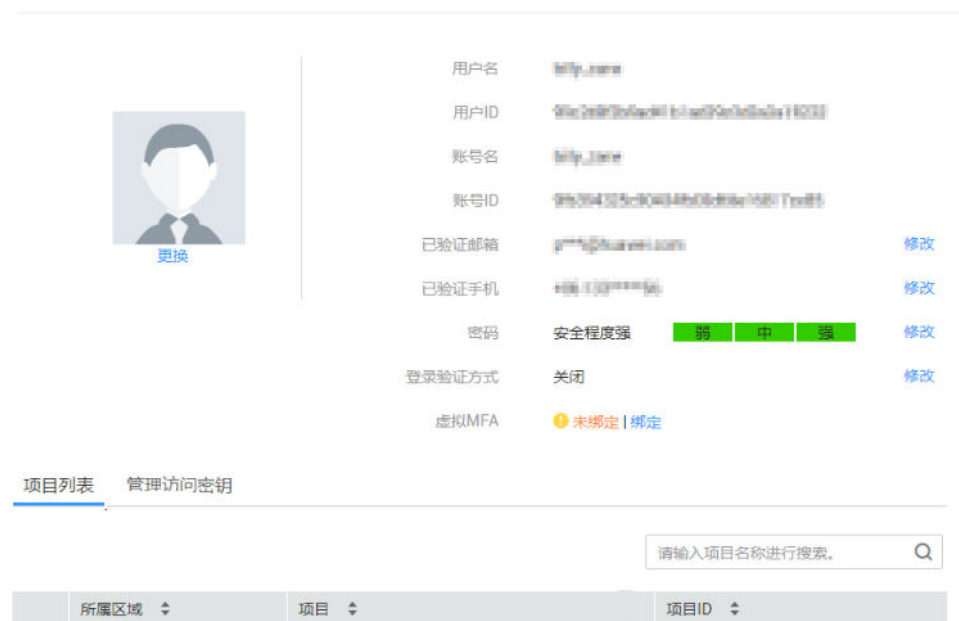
更换

用户名 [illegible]

用户ID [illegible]

账号名 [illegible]

账号ID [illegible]

已验证邮箱 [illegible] 修改

已验证手机 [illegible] 修改

密码 安全程度强 弱 中 强 修改

登录验证方式 关闭 修改

虚拟MFA 未绑定 | 绑定

项目列表 管理访问密钥

请输入项目名称进行搜索。

| 所属区域 | 项目 | 项目ID |
|---|---|---|